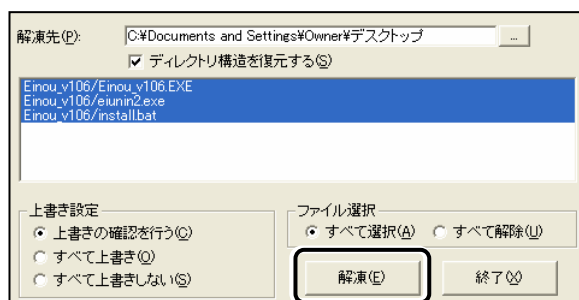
解凍先(P): C:¥Documents and Settings¥Owner¥デスクトップ ...

ディレクトリ構造を復元する(S)

Einou_v106/Einou_v106.EXE
Einou_v106/eiunin2.exe
Einou_v106/install.bat

上書き設定
上書きの確認を行う(C)
すべて上書き(O)
すべて上書きしない(S)

ファイル選択
すべて選択(A)
すべて解除(U)

解凍(E)

終了(X)